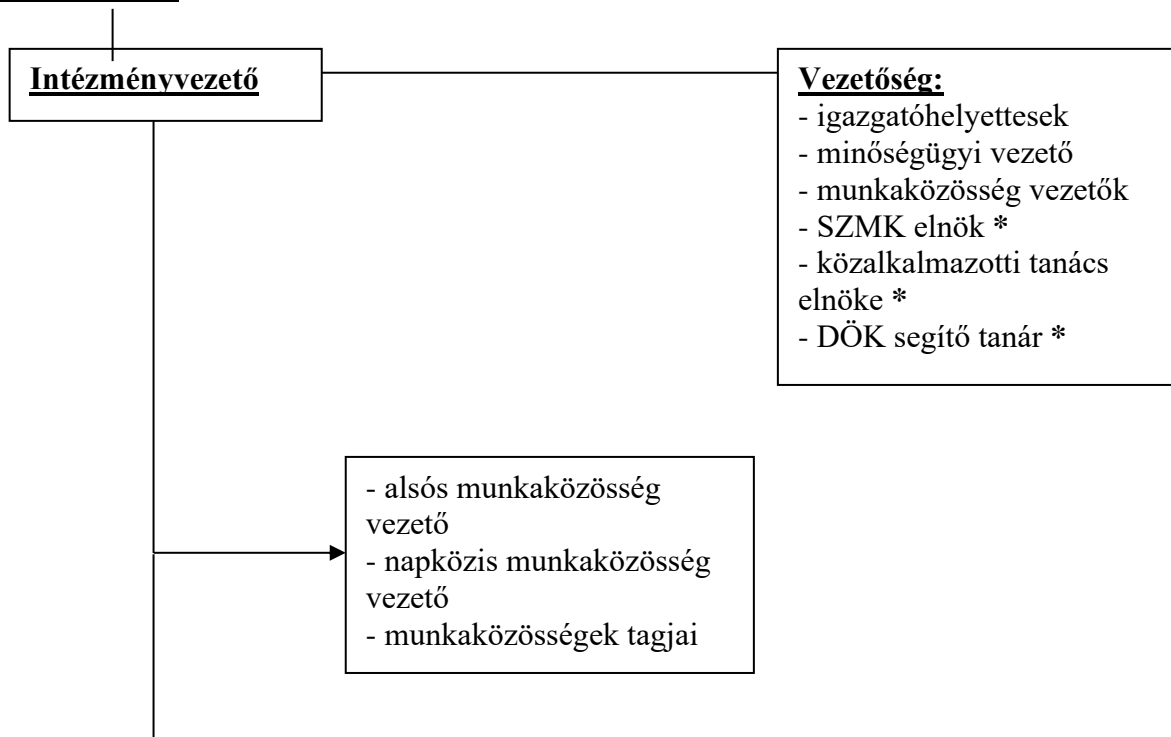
Intézményvezető

Vezetőség:
- igazgatóhelyettesek
- minőségügyi vezető
- munkaközösség vezetők
- SZMK elnök *
- közalkalmazotti tanács elnöke *
- DÖK segítő tanár *

- alsós munkaközösség vezető
- napközis munkaközösség vezető
- munkaközösségek tagjai